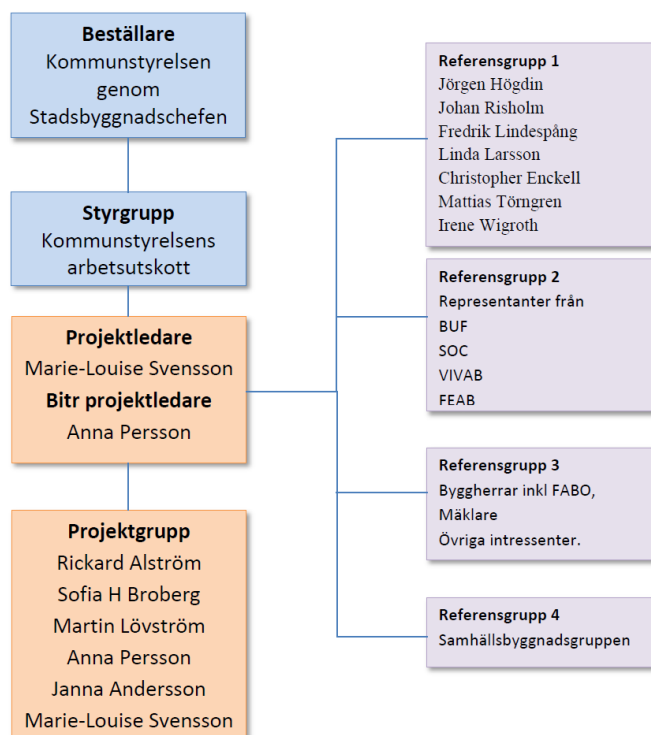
**Beställare**
Kommunstyrelsen genom Stadsbyggnadschefen

**Styrgrupp**
Kommunstyrelsens arbetsutskott

**Projektledare**
Marie-Louise Svensson
**Bitr projektledare**
Anna Persson

**Projektgrupp**
Rickard Alström
Sofia H Broberg
Martin Lövström
Anna Persson
Janna Andersson
Marie-Louise Svensson

**Referensgrupp 1**
Jörgen Högdin
Johan Risholm
Fredrik Lindespång
Linda Larsson
Christopher Enckell
Mattias Törngren
Irene Wigroth

**Referensgrupp 2**
Representanter från
BUF
SOC
VIVAB
FEAB

**Referensgrupp 3**
Byggherrar inkl FABO,
Mäklare
Övriga intressenter.

**Referensgrupp 4**
Samhällsbyggnadsgruppen